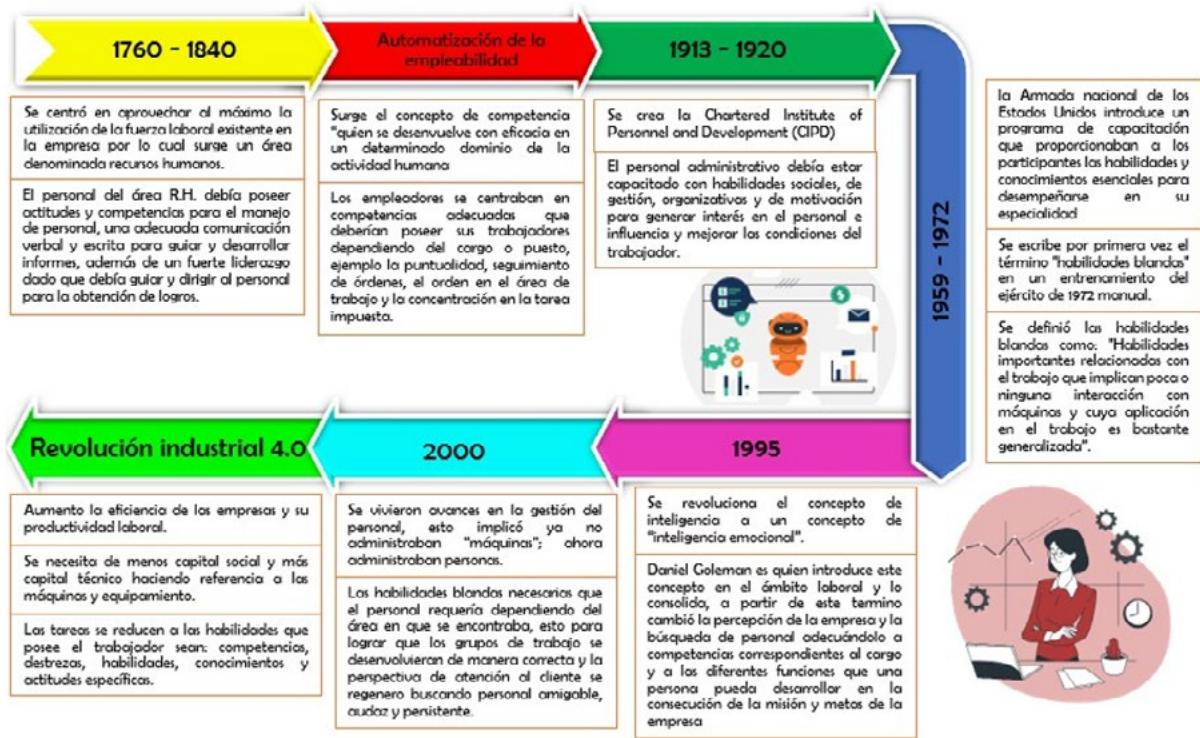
1760 - 1840

Se centró en aprovechar al máximo la utilización de la fuerza laboral existente en la empresa por lo cual surge un área denominada recursos humanos.

El personal del área R.H. debía poseer actitudes y competencias para el manejo de personal, una adecuada comunicación verbal y escrita para guiar y desarrollar informes, además de un fuerte liderazgo dado que debía guiar y dirigir al personal para la obtención de logros.

Automatización de la empleabilidad

Surge el concepto de competencia "quien se desenvuelve con eficacia en un determinado dominio de la actividad humana

Los empleadores se centraban en competencias adecuadas que deberían poseer sus trabajadores dependiendo del cargo o puesto, ejemplo la puntualidad, seguimiento de órdenes, el orden en el área de trabajo y la concentración en la tarea impuesta.

1913 - 1920

Se crea la Chartered Institute of Personnel and Development (CIPD)

El personal administrativo debía estar capacitado con habilidades sociales, de gestión, organizativas y de motivación para generar interés en el personal e influencia y mejorar las condiciones del trabajador.

1959 - 1972

la Armada nacional de los Estados Unidos introduce un programa de capacitación que proporcionaban a los participantes las habilidades y conocimientos esenciales para desempeñarse en su especialidad

Se escribe por primera vez el término "habilidades blandas" en un entrenamiento del ejército de 1972 manual.

Se definió las habilidades blandas como: "Habilidades importantes relacionadas con el trabajo que implican poca o ninguna interacción con máquinas y cuya aplicación en el trabajo es bastante generalizada".

Revolución industrial 4.0

Aumento la eficiencia de las empresas y su productividad laboral.

Se necesita de menos capital social y más capital técnico haciendo referencia a las máquinas y equipamiento.

Las tareas se reducen a las habilidades que posee el trabajador sean: competencias, destrezas, habilidades, conocimientos y actitudes específicas.

2000

Se vivieron avances en la gestión del personal, esto implicó ya no administraban "máquinas"; ahora administraban personas.

Las habilidades blandas necesarias que el personal requería dependiendo del área en que se encontraba, esto para lograr que los grupos de trabajo se desenvolvieran de manera correcta y la perspectiva de atención al cliente se regenero buscando personal amigable, audaz y persistente.

1995

Se revoluciona el concepto de inteligencia a un concepto de "inteligencia emocional".

Daniel Goleman es quien introduce este concepto en el ámbito laboral y lo consolida, a partir de este termino cambió la percepción de la empresa y la búsqueda de personal adecuándolo a competencias correspondientes al cargo y a las diferentes funciones que una persona pueda desarrollar en la consecución de la misión y metas de la empresa